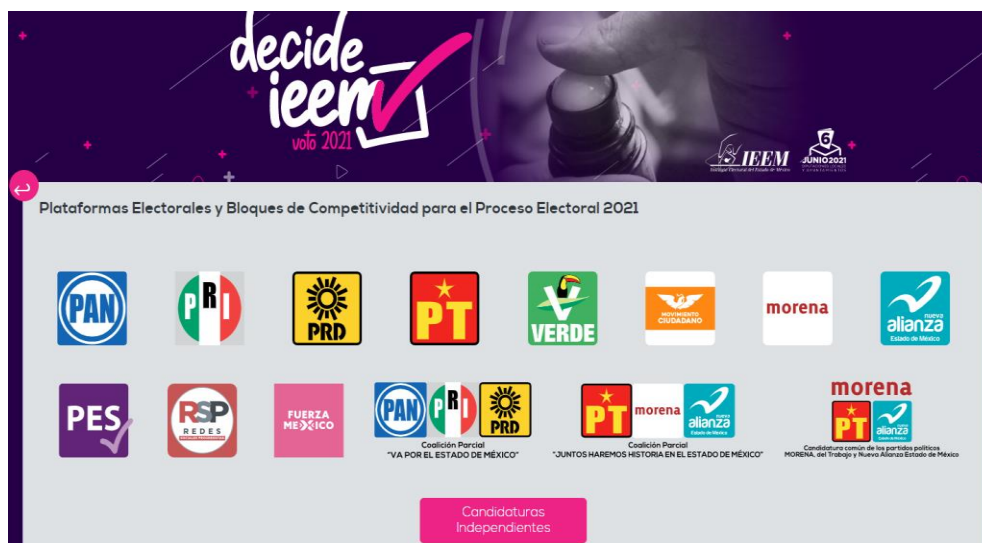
decide ieem
voto 2021

IEEM
Instituto Electoral del Estado de México

6 JUNIO 2021

Plataformas Electorales y Bloques de Competitividad para el Proceso Electoral 2021

PAN

PRI

PRD

PT

VERDE

MOVIMIENTO CIUDADANO

morena

nueva alianza
Estado de México

PES

RSP
REDES SOCIALES PROGRESISTAS

FUERZA MÉXICO

PAN PRI PRD
Coalición Parcial
"VA POR EL ESTADO DE MÉXICO"

PT morena nueva alianza
Coalición Parcial
"JUNTOS HAREMOS HISTORIA EN EL ESTADO DE MÉXICO"

morena
PT nueva alianza
Candidatura común de los partidos políticos MORENA, del Trabajo y Nueva Alianza Estado de México

Candidaturas Independientes